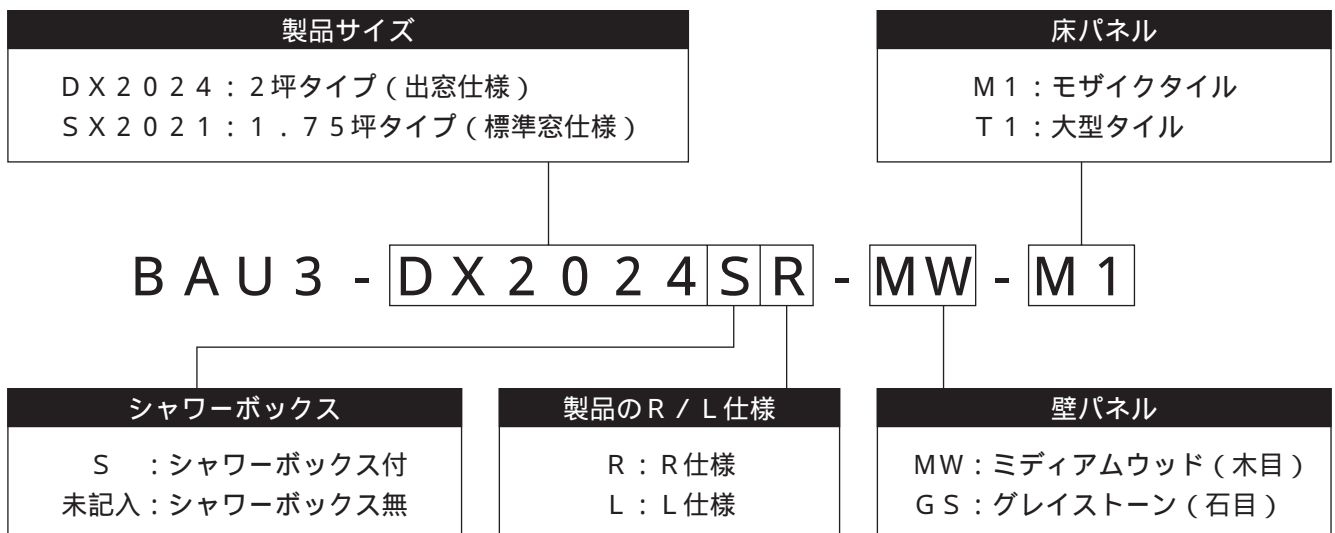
製品サイズ

DX2024：2坪タイプ（出窓仕様）
SX2021：1.75坪タイプ（標準窓仕様）

床パネル

M1：モザイクタイル
T1：大型タイル

BAU3-DX2024SR-MW-M1

シャワーボックス

S　：シャワーボックス付
未記入：シャワーボックス無

製品のR/L仕様

R：R仕様
L：L仕様

壁パネル

MW：ミディアムウッド（木目）
GS：グレイストーン（石目）